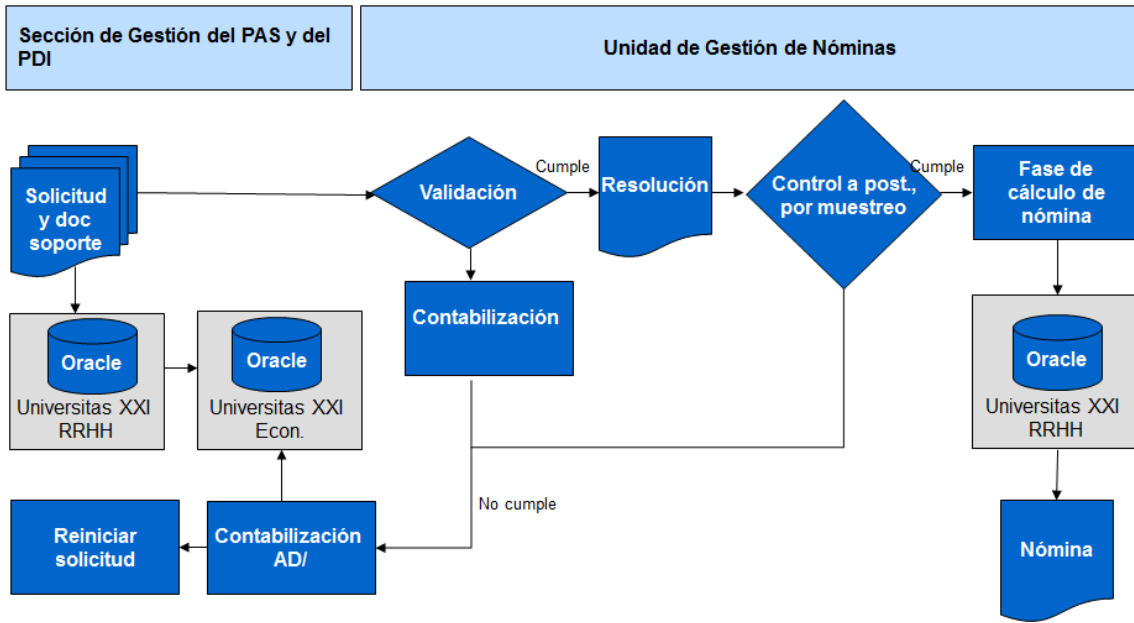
Sección de Gestión del PAS y del PDI

Unidad de Gestión de Nóminas

Solicitud y doc soporte

Validación

Cumple

Resolución

Control a post., por muestreo

Cumple

Fase de cálculo de nómina

Oracle
Universitas XXI RRHH

Oracle
Universitas XXI Econ.

Contabilización

Oracle
Universitas XXI RRHH

No cumple

Reiniciar solicitud

Contabilización AD/

Nómina